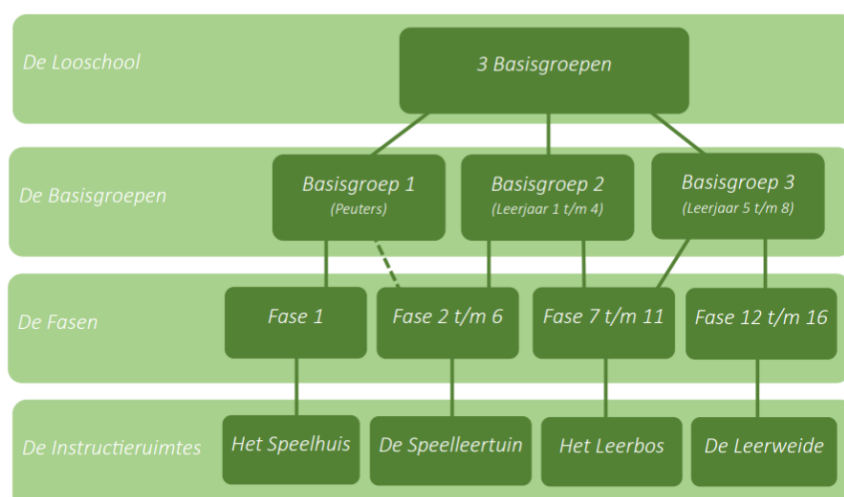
De Looschool

3 Basisgroepen

De Basisgroepen

Basisgroep 1
(Peuters)

Basisgroep 2
(Leerjaar 1 t/m 4)

Basisgroep 3
(Leerjaar 5 t/m 8)

De Fasen

Fase 1

Fase 2 t/m 6

Fase 7 t/m 11

Fase 12 t/m 16

De Instructieruimtes

Het Speelhuis

De Speelleertuin

Het Leerbos

De Leerweide